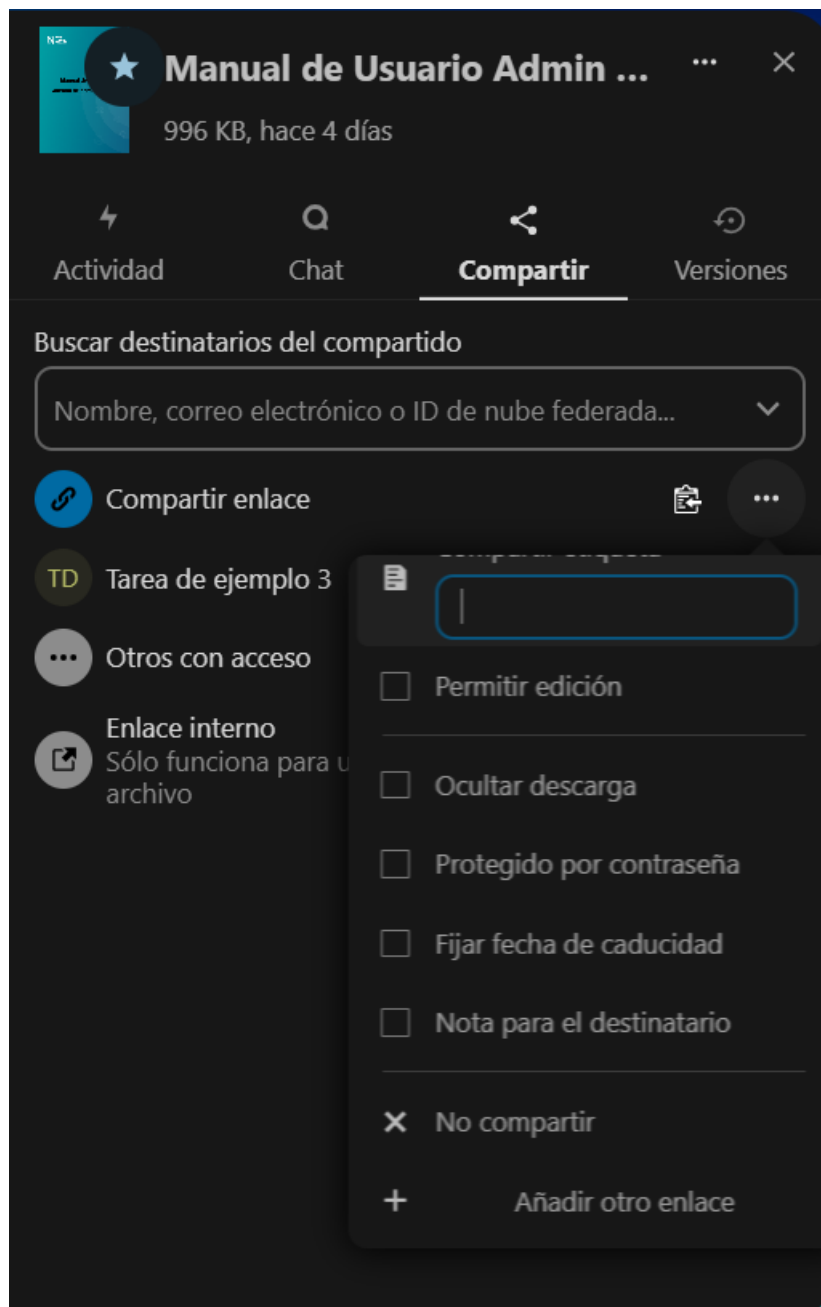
Manual de Usuario Admin ...

996 KB, hace 4 días

Actividad

Chat

Compartir

Versiones

Buscar destinatarios del compartido

Nombre, correo electrónico o ID de nube federada...

Compartir enlace

TD Tarea de ejemplo 3

Otros con acceso

Enlace interno
Sólo funciona para u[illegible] archivo

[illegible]

Permitir edición

Ocultar descarga

Protegido por contraseña

Fijar fecha de caducidad

Nota para el destinatario

No compartir

Añadir otro enlace